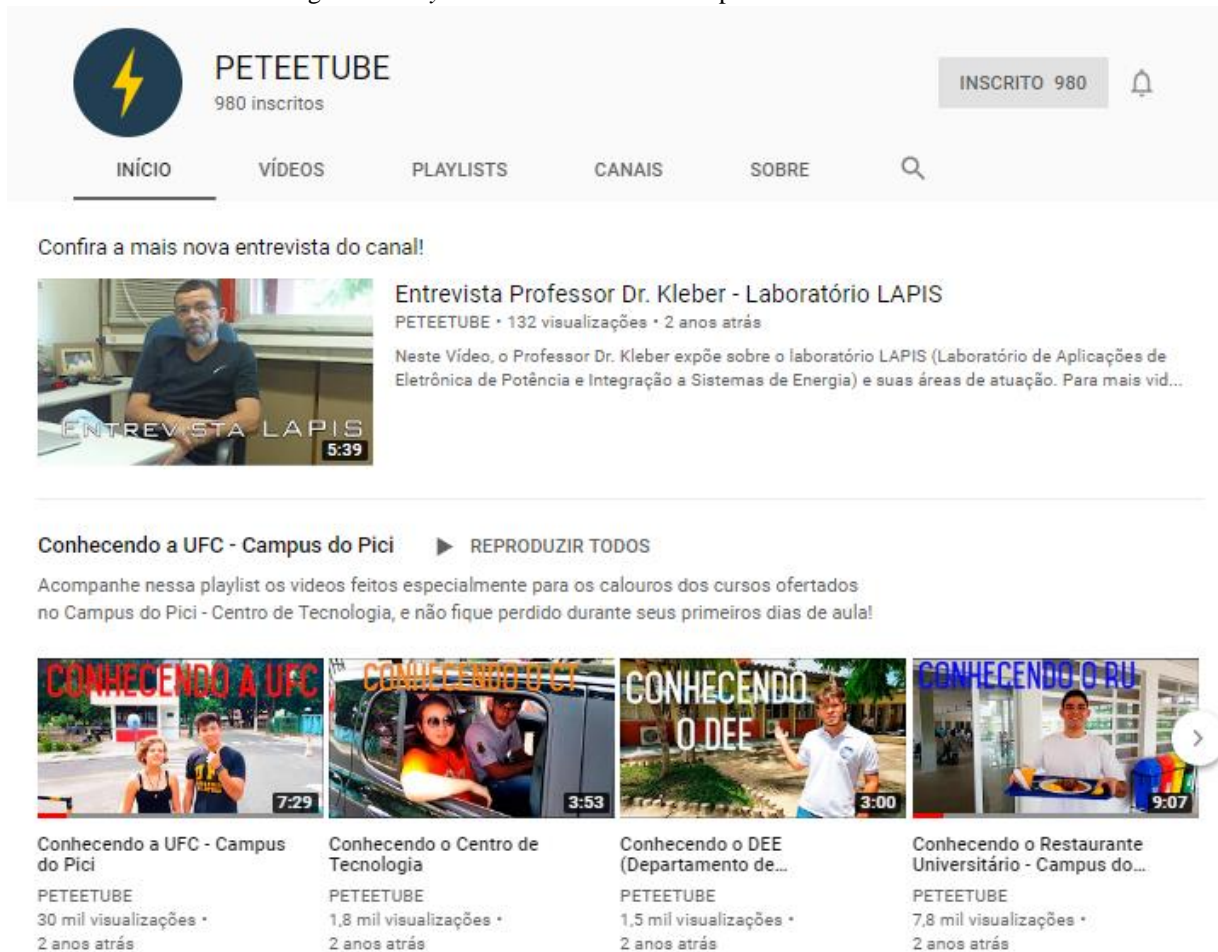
PETEETUBE
980 inscritos

INSCRITO 980

INÍCIO VÍDEOS PLAYLISTS CANAIS SOBRE

Confira a mais nova entrevista do canal!

ENTREVISTA LAPIS
5:39

Entrevista Professor Dr. Kleber - Laboratório LAPIS
PETEETUBE • 132 visualizações • 2 anos atrás
Neste Vídeo, o Professor Dr. Kleber expõe sobre o laboratório LAPIS (Laboratório de Aplicações de Eletrônica de Potência e Integração a Sistemas de Energia) e suas áreas de atuação. Para mais vid...

Conhecendo a UFC - Campus do Pici REPRODUZIR TODOS
Acompanhe nessa playlist os videos feitos especialmente para os calouros dos cursos ofertados no Campus do Pici - Centro de Tecnologia, e não fique perdido durante seus primeiros dias de aula!

CONHECENDO A UFC
7:29
Conhecendo a UFC - Campus do Pici
PETEETUBE
30 mil visualizações •
2 anos atrás

CONHECENDO O CT
3:53
Conhecendo o Centro de Tecnologia
PETEETUBE
1,8 mil visualizações •
2 anos atrás

CONHECENDO O DEE
3:00
Conhecendo o DEE (Departamento de...
PETEETUBE
1,5 mil visualizações •
2 anos atrás

CONHECENDO O RU
9:07
Conhecendo o Restaurante Universitário - Campus do...
PETEETUBE
7,8 mil visualizações •
2 anos atrás